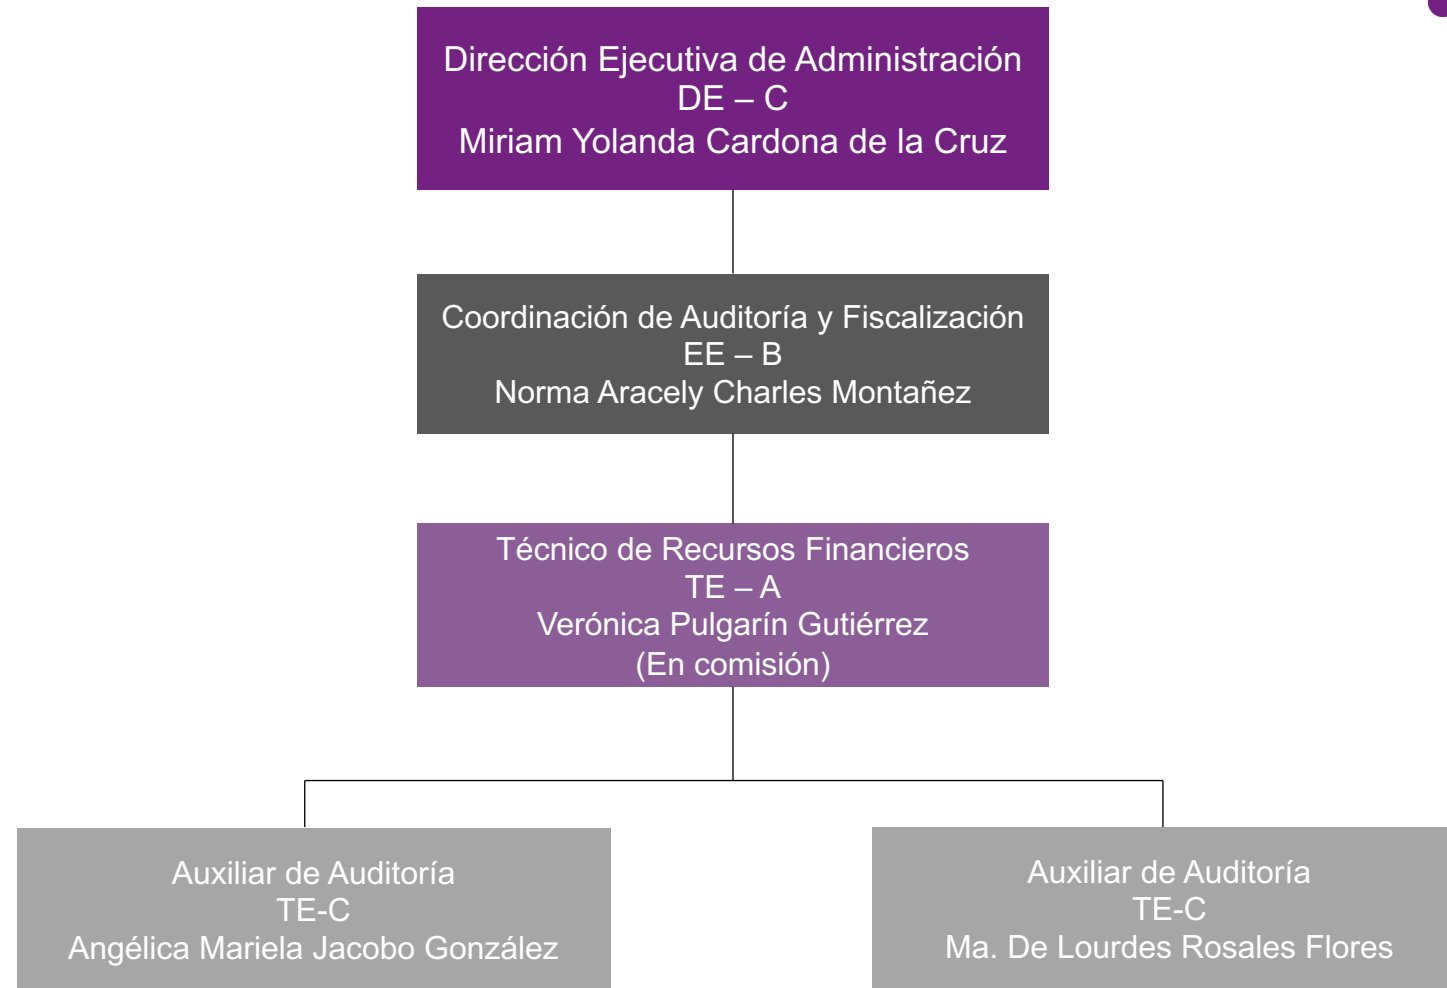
Dirección Ejecutiva de Administración
DE – C
Miriam Yolanda Cardona de la Cruz

Coordinación de Auditoría y Fiscalización
EE – B
Norma Aracely Charles Montañez

Técnico de Recursos Financieros
TE – A
Verónica Pulgarín Gutiérrez
(En comisión)

Auxiliar de Auditoría
TE-C
Angélica Mariela Jacobo González

Auxiliar de Auditoría
TE-C
Ma. De Lourdes Rosales Flores